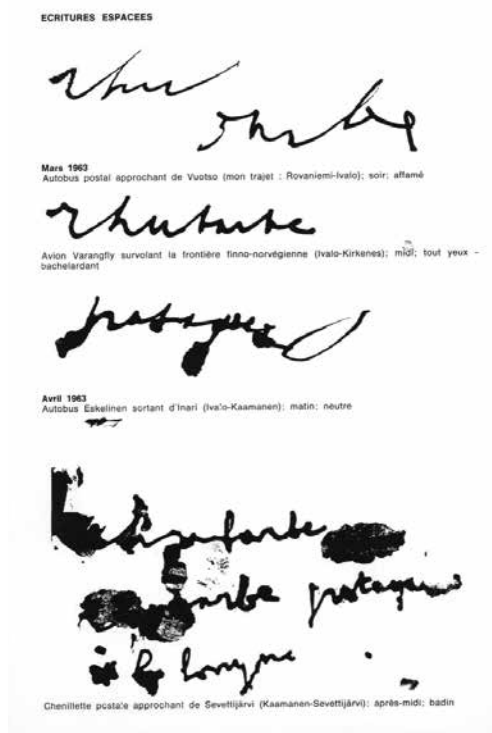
ECRITURES ESPACEES

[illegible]

Mars 1963
Autobus postal approchant de Vuotso (mon trajet : Rovaniemi-Ivalo); soir; affamé

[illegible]

Avion Varangfly survolant la frontière finno-norvégienne (Ivalo-Kirkenes); midi; tout yeux - bachelardant

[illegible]

Avril 1963
Autobus Eskelinen sortant d'Inari (Ivalo-Kaamanen); matin; neutre

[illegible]

Chenillette postale approchant de Sevettijärvi (Kaamanen-Sevettijärvi); après-midi; badin